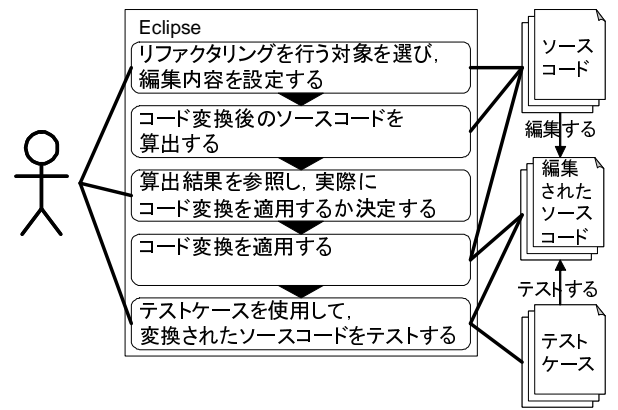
Eclipse

リファクタリングを行う対象を選び，編集内容を設定する

コード変換後のソースコードを算出する

算出結果を参照し，実際にコード変換を適用するか決定する

コード変換を適用する

テストケースを使用して，変換されたソースコードをテストする

ソースコード

編集する

編集されたソースコード

テストする

テストケース